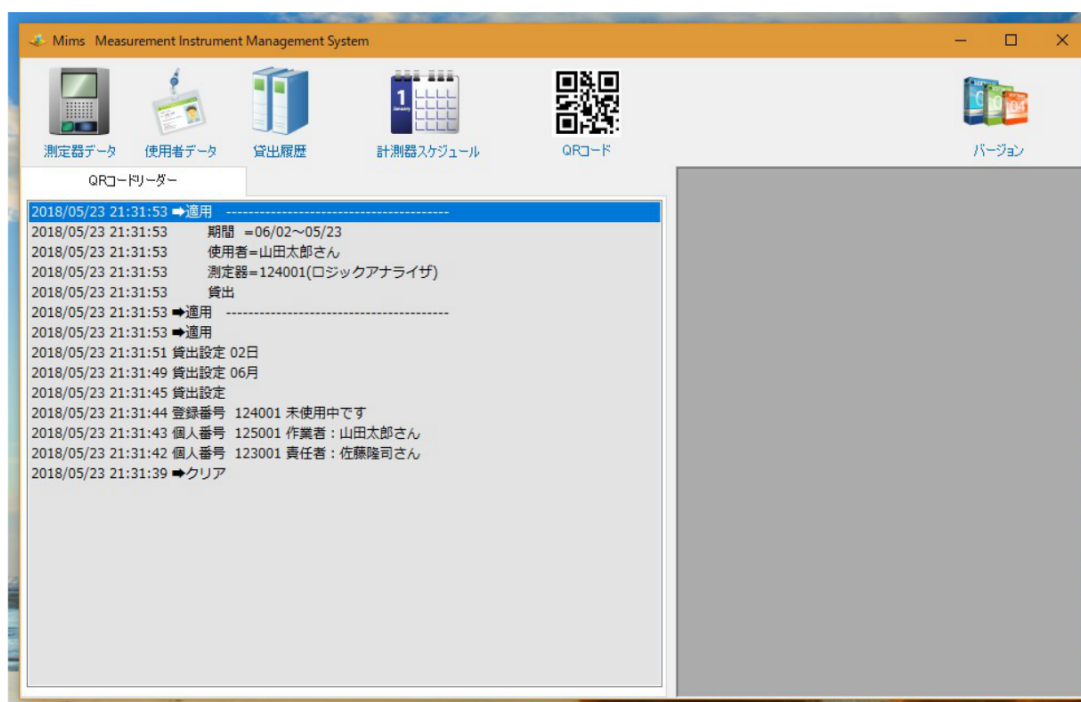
Mims Measurement Instrument Management System

測定器データ
使用者データ
貸出履歴
計測器スケジュール
QRコード
バージョン

QRコードリーダー

2018/05/23 21:31:53 ➡適用 ----------------------------------------
2018/05/23 21:31:53 期間 =06/02～05/23
2018/05/23 21:31:53 使用者=山田太郎さん
2018/05/23 21:31:53 測定器=124001(ロジックアナライザ)
2018/05/23 21:31:53 貸出
2018/05/23 21:31:53 ➡適用 ----------------------------------------
2018/05/23 21:31:53 ➡適用
2018/05/23 21:31:51 貸出設定 02日
2018/05/23 21:31:49 貸出設定 06月
2018/05/23 21:31:45 貸出設定
2018/05/23 21:31:44 登録番号 124001 未使用中です
2018/05/23 21:31:43 個人番号 125001 作業者：山田太郎さん
2018/05/23 21:31:42 個人番号 123001 責任者：佐藤隆司さん
2018/05/23 21:31:39 ➡クリア